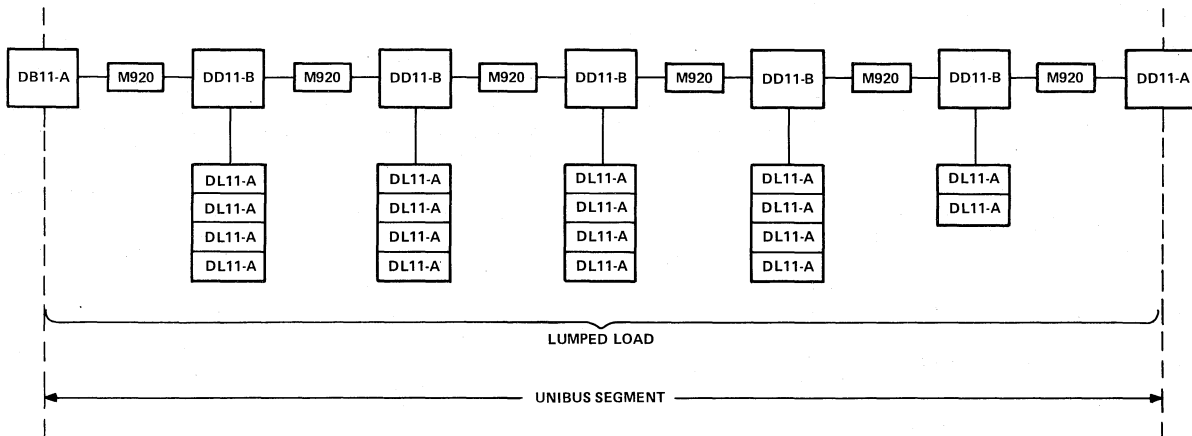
DB11-A
M920
DD11-B
M920
DD11-B
M920
DD11-B
M920
DD11-B
M920
DD11-B
M920
DD11-A

DL11-A
DL11-A
DL11-A
DL11-A

DL11-A
DL11-A
DL11-A
DL11-A

DL11-A
DL11-A
DL11-A
DL11-A

DL11-A
DL11-A
DL11-A
DL11-A

DL11-A
DL11-A

LUMPED LOAD

UNIBUS SEGMENT